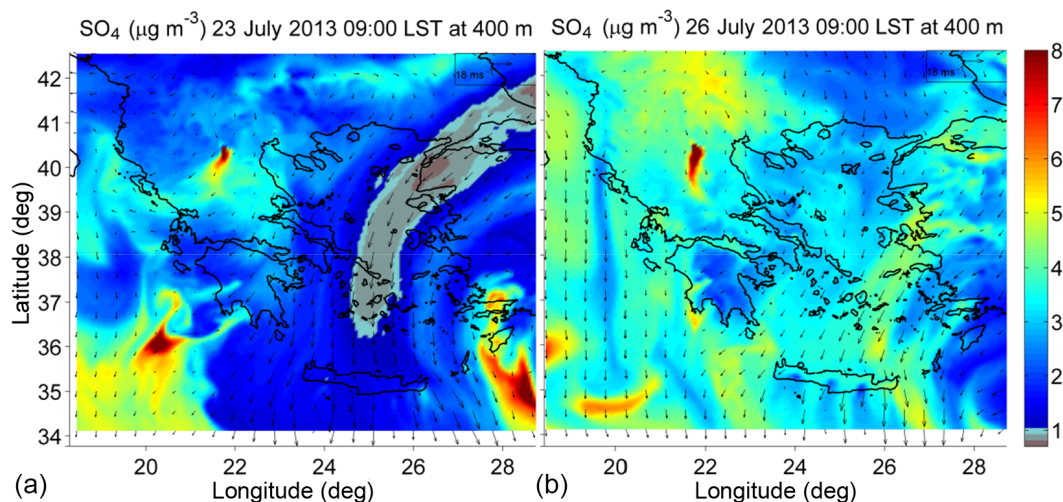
$SO_4$ ($\mu g\ m^{-3}$) 23 July 2013 09:00 LST at 400 m

18 ms

Latitude (deg)

42
41
40
39
38
37
36
35
34

20 22 24 26 28

(a) Longitude (deg)

$SO_4$ ($\mu g\ m^{-3}$) 26 July 2013 09:00 LST at 400 m

18 ms

20 22 24 26 28

(b) Longitude (deg)

8
7
6
5
4
3
2
1